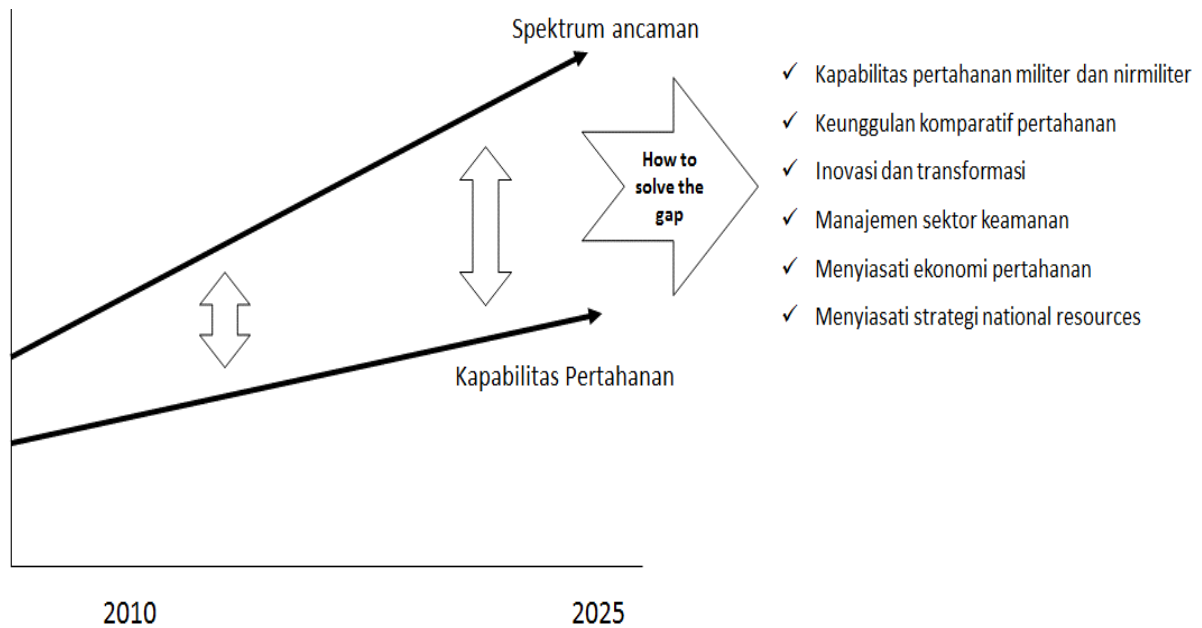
Spektrum ancaman

How to solve the gap

Kapabilitas Pertahanan

2010

2025

✓ Kapabilitas pertahanan militer dan nirmiliter
✓ Keunggulan komparatif pertahanan
✓ Inovasi dan transformasi
✓ Manajemen sektor keamanan
✓ Menyiasati ekonomi pertahanan
✓ Menyiasati strategi national resources